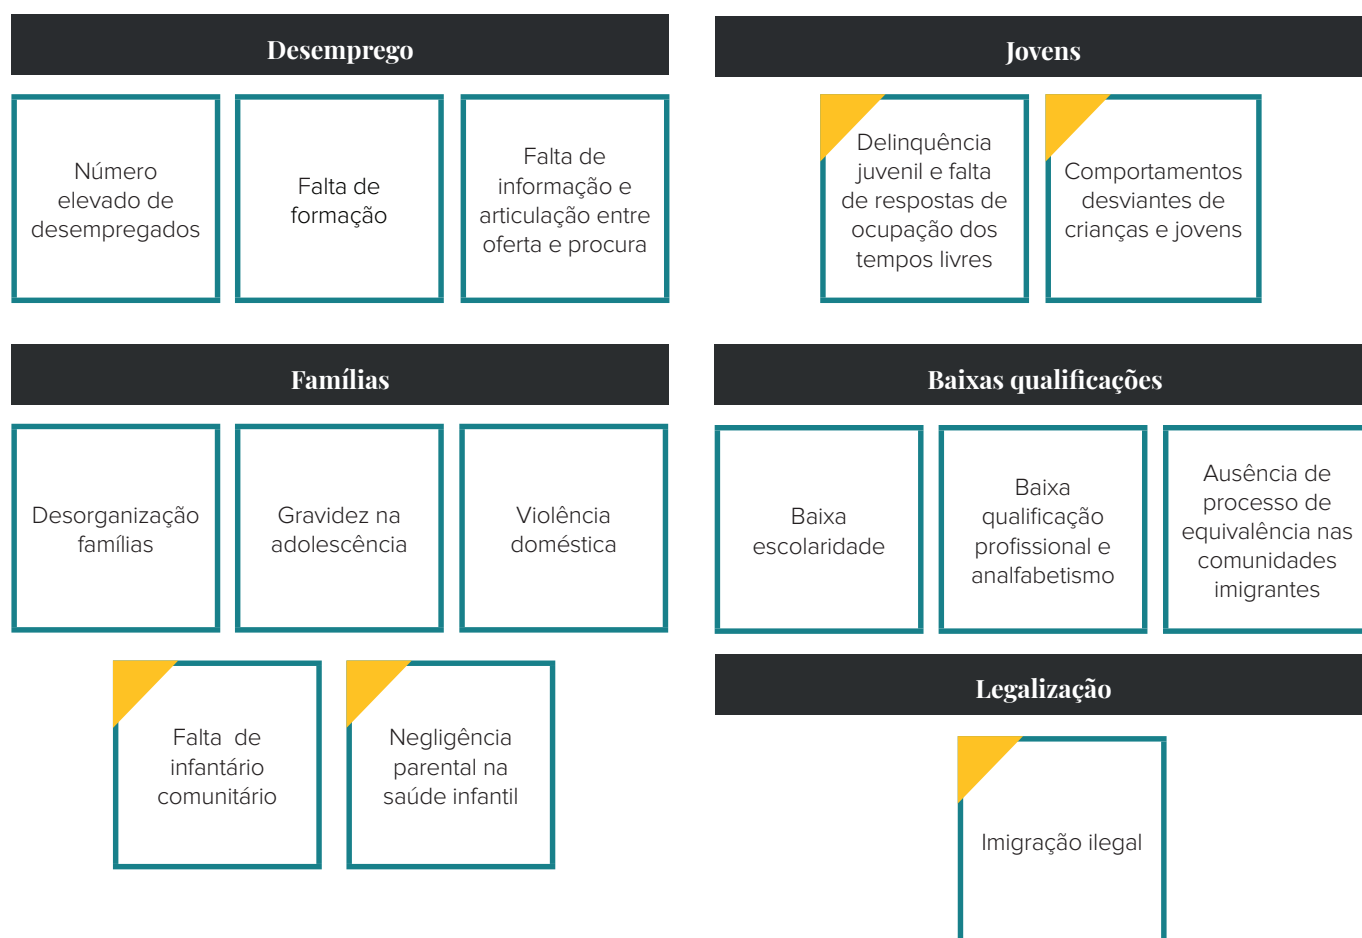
Desemprego

Número elevado de desempregados

Falta de formação

Falta de informação e articulação entre oferta e procura

Jovens

Delinquência juvenil e falta de respostas de ocupação dos tempos livres

Comportamentos desviantes de crianças e jovens

Famílias

Desorganização famílias

Gravidez na adolescência

Violência doméstica

Falta de infantário comunitário

Negligência parental na saúde infantil

Baixas qualificações

Baixa escolaridade

Baixa qualificação profissional e analfabetismo

Ausência de processo de equivalência nas comunidades imigrantes

Legalização

Imigração ilegal